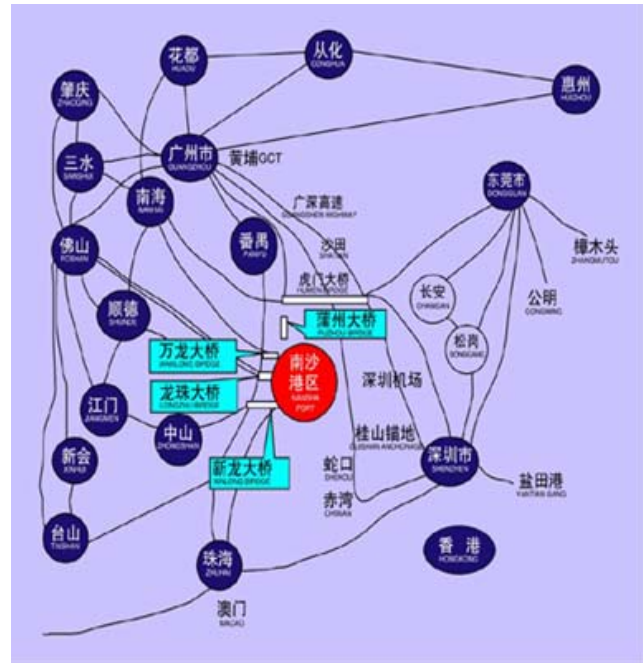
花都
HUADU

从化
CONGHUA

惠州
HUIZHOU

肇庆
ZHAOQING

三水
SANSHUI

广州市
GUANGZHOU

黄埔GCT

广深高速
GUANGSHEN HIGHWAY

东莞市
DONGGUAN

南海
NANHAI

番禺
PANYU

沙田
SHATIAN

樟木头
ZHANGMUTOU

佛山
FOSHAN

虎门大桥
HUMEN BRIDGE

长安
CHANGAN

公明
GONGMING

顺德
SHUNDE

蒲州大桥
PUZHOU BRIDGE

万龙大桥
WANLONG BRIDGE

南沙港区
NANSHA PORT

松岗
SONGGANG

深圳机场

龙珠大桥
LONGZHU BRIDGE

江门
JIANGMEN

桂山锚地
GUISHAN ANCHORAGE

中山
ZHONGSHAN

新会
XINHUI

新龙大桥
XINLONG BRIDGE

蛇口
SHEKOU

深圳市
SHENZHEN

盐田港
YANTIAN GANG

赤湾
CHIWAN

台山
TAISHAN

珠海
ZHUHAI

香 港
HONGKONG

澳门
MACAO